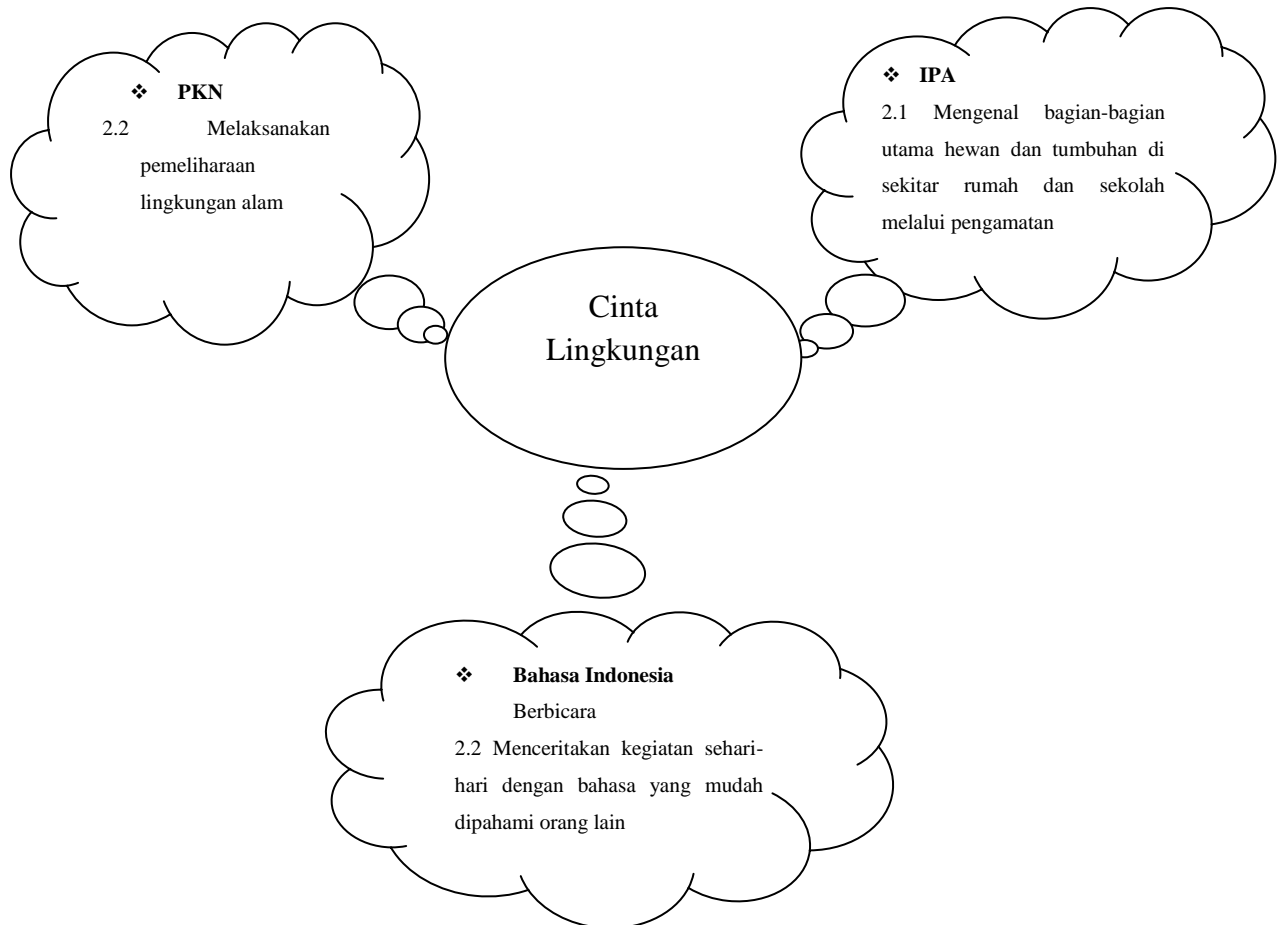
❖ PKN
2.2 Melaksanakan pemeliharaan lingkungan alam

❖ IPA
2.1 Mengenal bagian-bagian utama hewan dan tumbuhan di sekitar rumah dan sekolah melalui pengamatan

Cinta Lingkungan

❖ Bahasa Indonesia
Berbicara
2.2 Menceritakan kegiatan sehari-hari dengan bahasa yang mudah dipahami orang lain